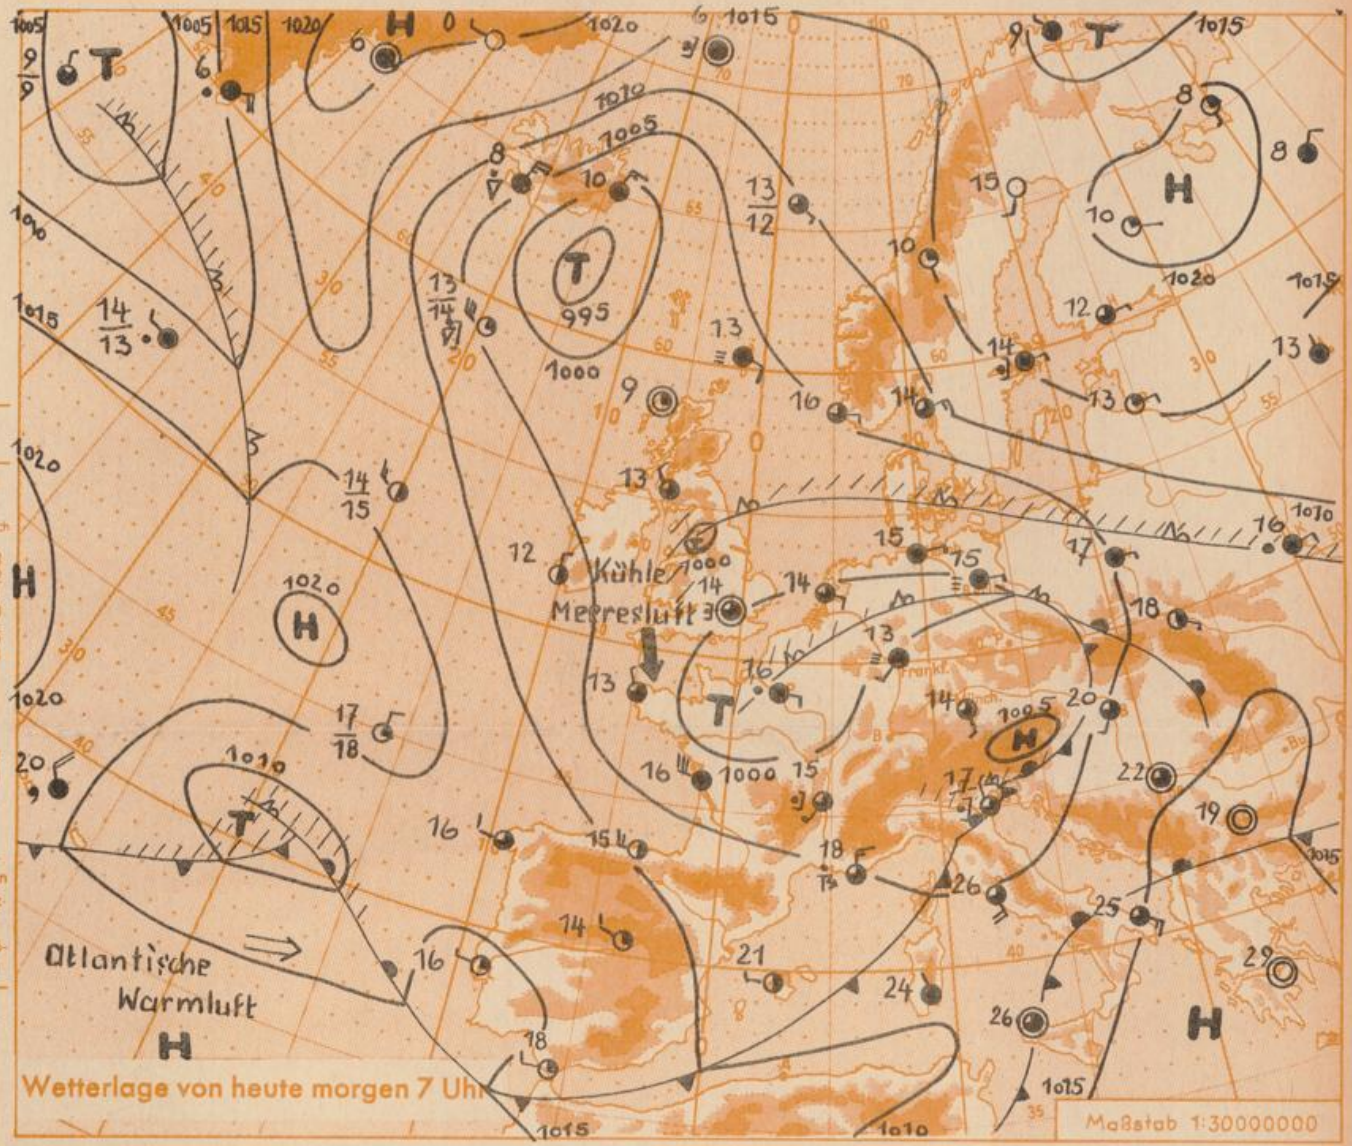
1005 1015 1020 H 0 1020 6 1015 9 T 1015
$\frac{9}{9}$ T 6 6
1010 1005 8 10 8 8
13 12 15 H 10
T 995 1010 1015
$\frac{14}{13}$ $\frac{13}{14}$ 13 1000 12 1015 13
9 16 14 14 13
1020 $\frac{14}{15}$ 13
12 Kühle 1000 14 Meeresluft 3 15 15 17 16 1010
H 1020 H 14 13 18
13 T 16 14 1005 H 20
1020 $\frac{17}{18}$
20 1010 16 1000 15 17 22 19
T 16 15 18 26 1015
25
Atlantische Warmluft 14 21 24 29
16 26 H
H 18
1015 1015 1010
Wetterlage von heute morgen 7 Uhr
Maßstab 1:30000000